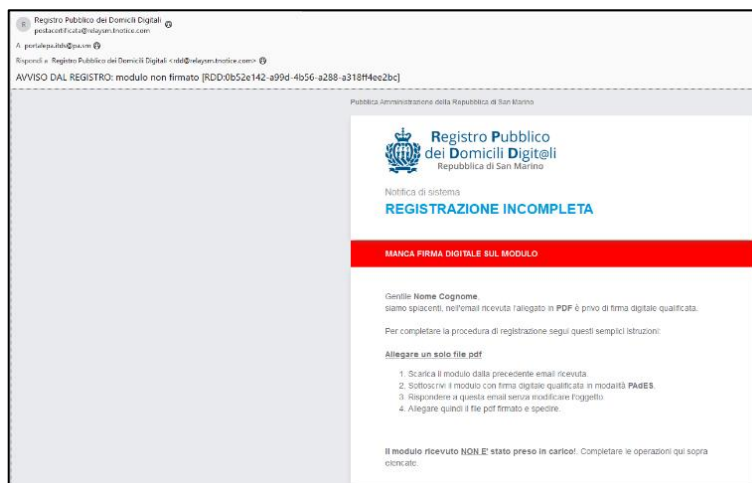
R Registro Pubblico dei Domicili Digitali
postacertificata@relaysm.tnotice.com

A: portalepa.itdd@pa.sm

Rispondi a: Registro Pubblico dei Domicili Digitali <rdd@relaysm.tnotice.com>

AVVISO DAL REGISTRO: modulo non firmato [RDD:0b52e142-a99d-4b56-a288-a318ff4ee2bc]

Pubblica Amministrazione della Repubblica di San Marino

Registro Pubblico dei Domicili Digit@li
Repubblica di San Marino

Notifica di sistema

REGISTRAZIONE INCOMPLETA

MANCA FIRMA DIGITALE SUL MODULO

Gentile Nome Cognome,
siamo spiacenti, nell'email ricevuta l'allegato in PDF è privo di firma digitale qualificata.

Per completare la procedura di registrazione segui questi semplici istruzioni:

Allegare un solo file pdf

1. Scarica il modulo dalla precedente email ricevuta.
2. Sottoscrivi il modulo con firma digitale qualificata in modalità PAdES.
3. Rispondere a questa email senza modificare l'oggetto.
4. Allegare quindi il file pdf firmato e spedire.

Il modulo ricevuto NON E' stato preso in carico!. Completare le operazioni qui sopra elencate.